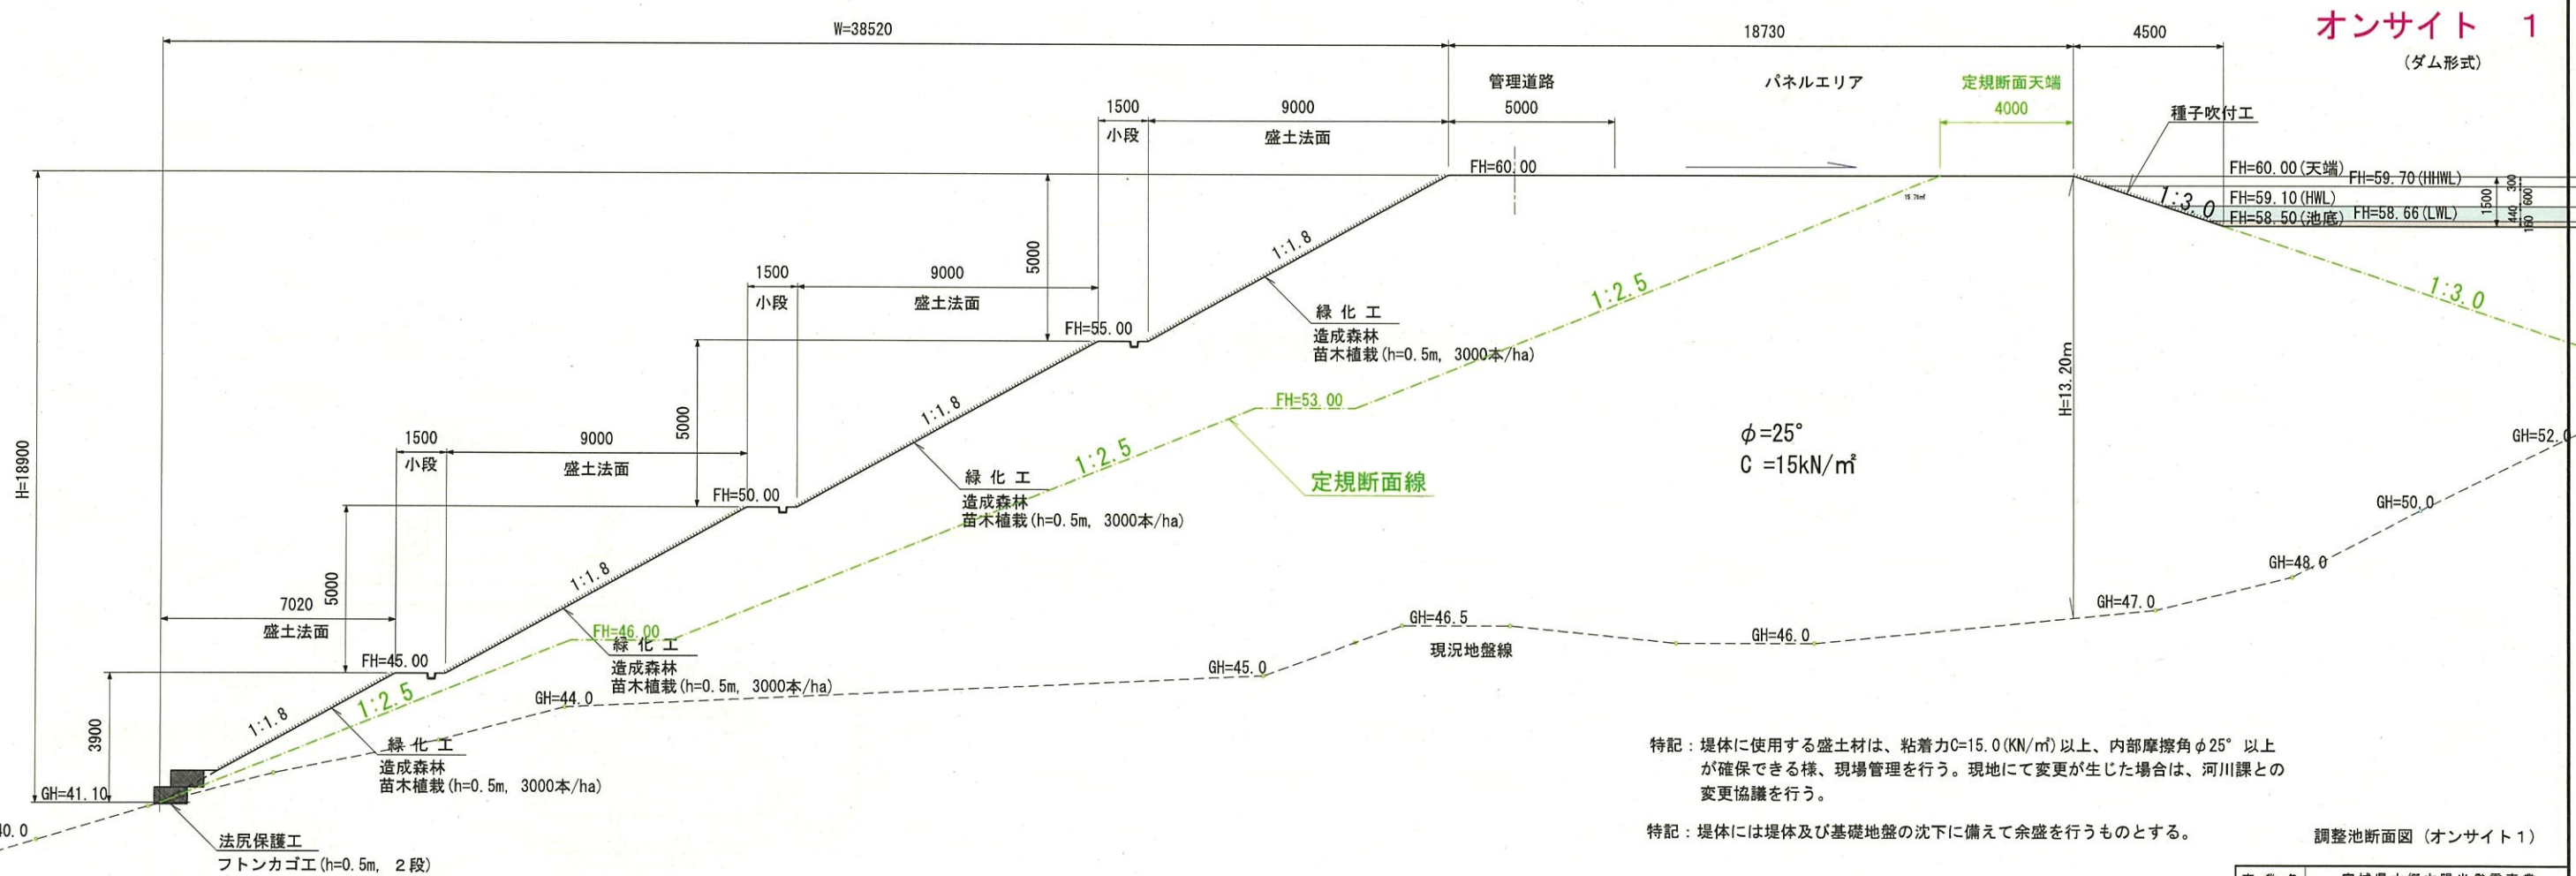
オンサイト 1
（ダム形式）

W=38520
18730
4500

管理道路
5000
パネルエリア
定規断面天端
4000
種子吹付工

1500
小段
9000
盛土法面

FH=60.00
FH=60.00（天端）
FH=59.70（HHWL）
FH=59.10（HWL）
FH=58.50（池底）
FH=58.66（LWL）
1:3.0
300
600
1500
440
160

1:1.8
緑 化 工
造成森林
苗木植栽（h=0.5m, 3000本/ha）

1:2.5
1:3.0

5000
1500
小段
9000
盛土法面
FH=55.00

FH=53.00
H=13.20m

1:1.8
5000
緑 化 工
造成森林
苗木植栽（h=0.5m, 3000本/ha）

1:2.5
定規断面線

$\phi$=25°
C =15kN/m²

GH=52.0

1500
小段
9000
盛土法面
FH=50.00

H=18900

1:1.8
5000
7020
盛土法面

GH=50.0
GH=48.0
GH=47.0

FH=46.00
緑 化 工
造成森林
苗木植栽（h=0.5m, 3000本/ha）

GH=46.5
GH=46.0
現況地盤線

FH=45.00
GH=45.0
GH=44.0

3900
1:1.8
1:2.5
緑 化 工
造成森林
苗木植栽（h=0.5m, 3000本/ha）

GH=41.10
40.0

法尻保護工
フトンカゴ工（h=0.5m, 2段）

特記：堤体に使用する盛土材は、粘着力C=15.0（KN/m²）以上、内部摩擦角$\phi$25° 以上が確保できる様、現場管理を行う。現地にて変更が生じた場合は、河川課との変更協議を行う。

特記：堤体には堤体及び基礎地盤の沈下に備えて余盛を行うものとする。

調整池断面図（オンサイト1）